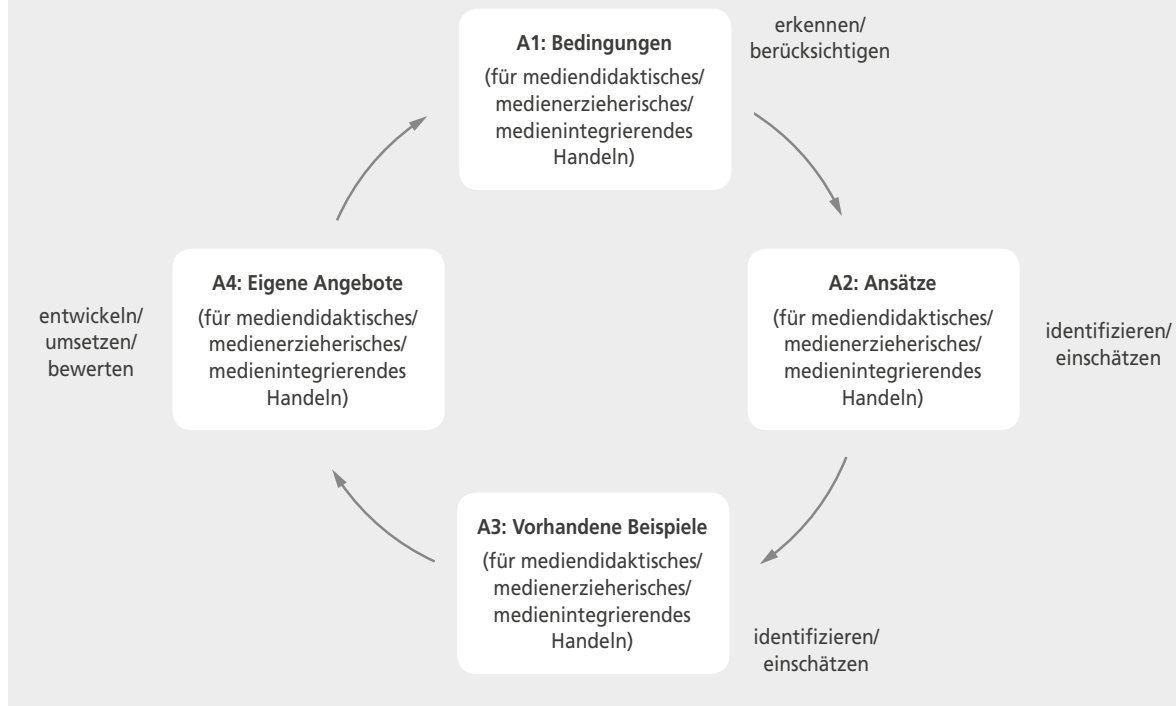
A1: Bedingungen
(für mediendidaktisches/ medienerzieherisches/ medienintegrierendes Handeln)

erkennen/ berücksichtigen

A2: Ansätze
(für mediendidaktisches/ medienerzieherisches/ medienintegrierendes Handeln)

identifizieren/ einschätzen

A3: Vorhandene Beispiele
(für mediendidaktisches/ medienerzieherisches/ medienintegrierendes Handeln)

identifizieren/ einschätzen

A4: Eigene Angebote
(für mediendidaktisches/ medienerzieherisches/ medienintegrierendes Handeln)

entwickeln/ umsetzen/ bewerten